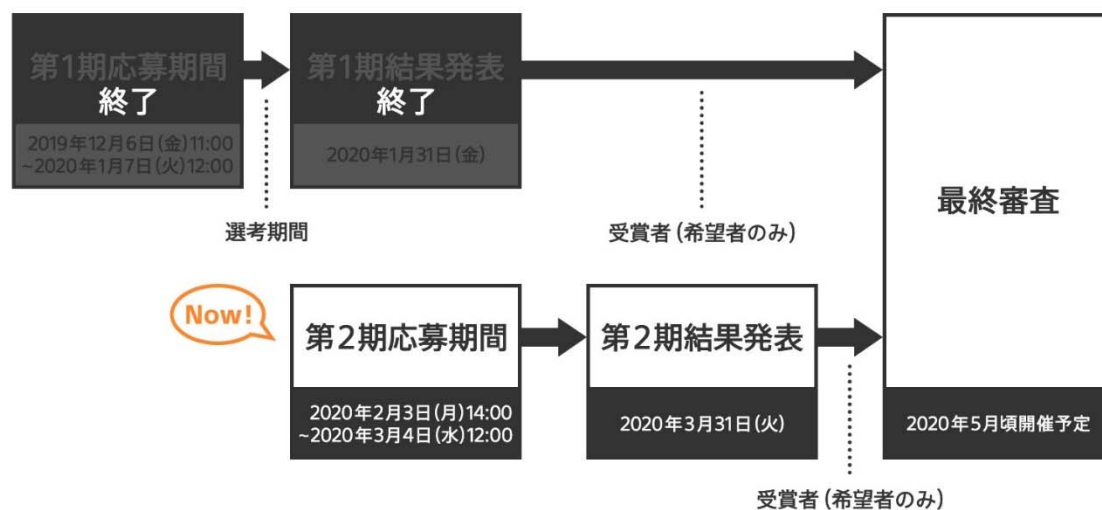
第1期応募期間
終了

2019年12月6日(金)11:00
~2020年1月7日(火)12:00

第1期結果発表
終了

2020年1月31日(金)

選考期間

受賞者(希望者のみ)

最終審査

Now!

第2期応募期間

2020年2月3日(月)14:00
~2020年3月4日(水)12:00

第2期結果発表

2020年3月31日(火)

2020年5月頃開催予定

受賞者(希望者のみ)